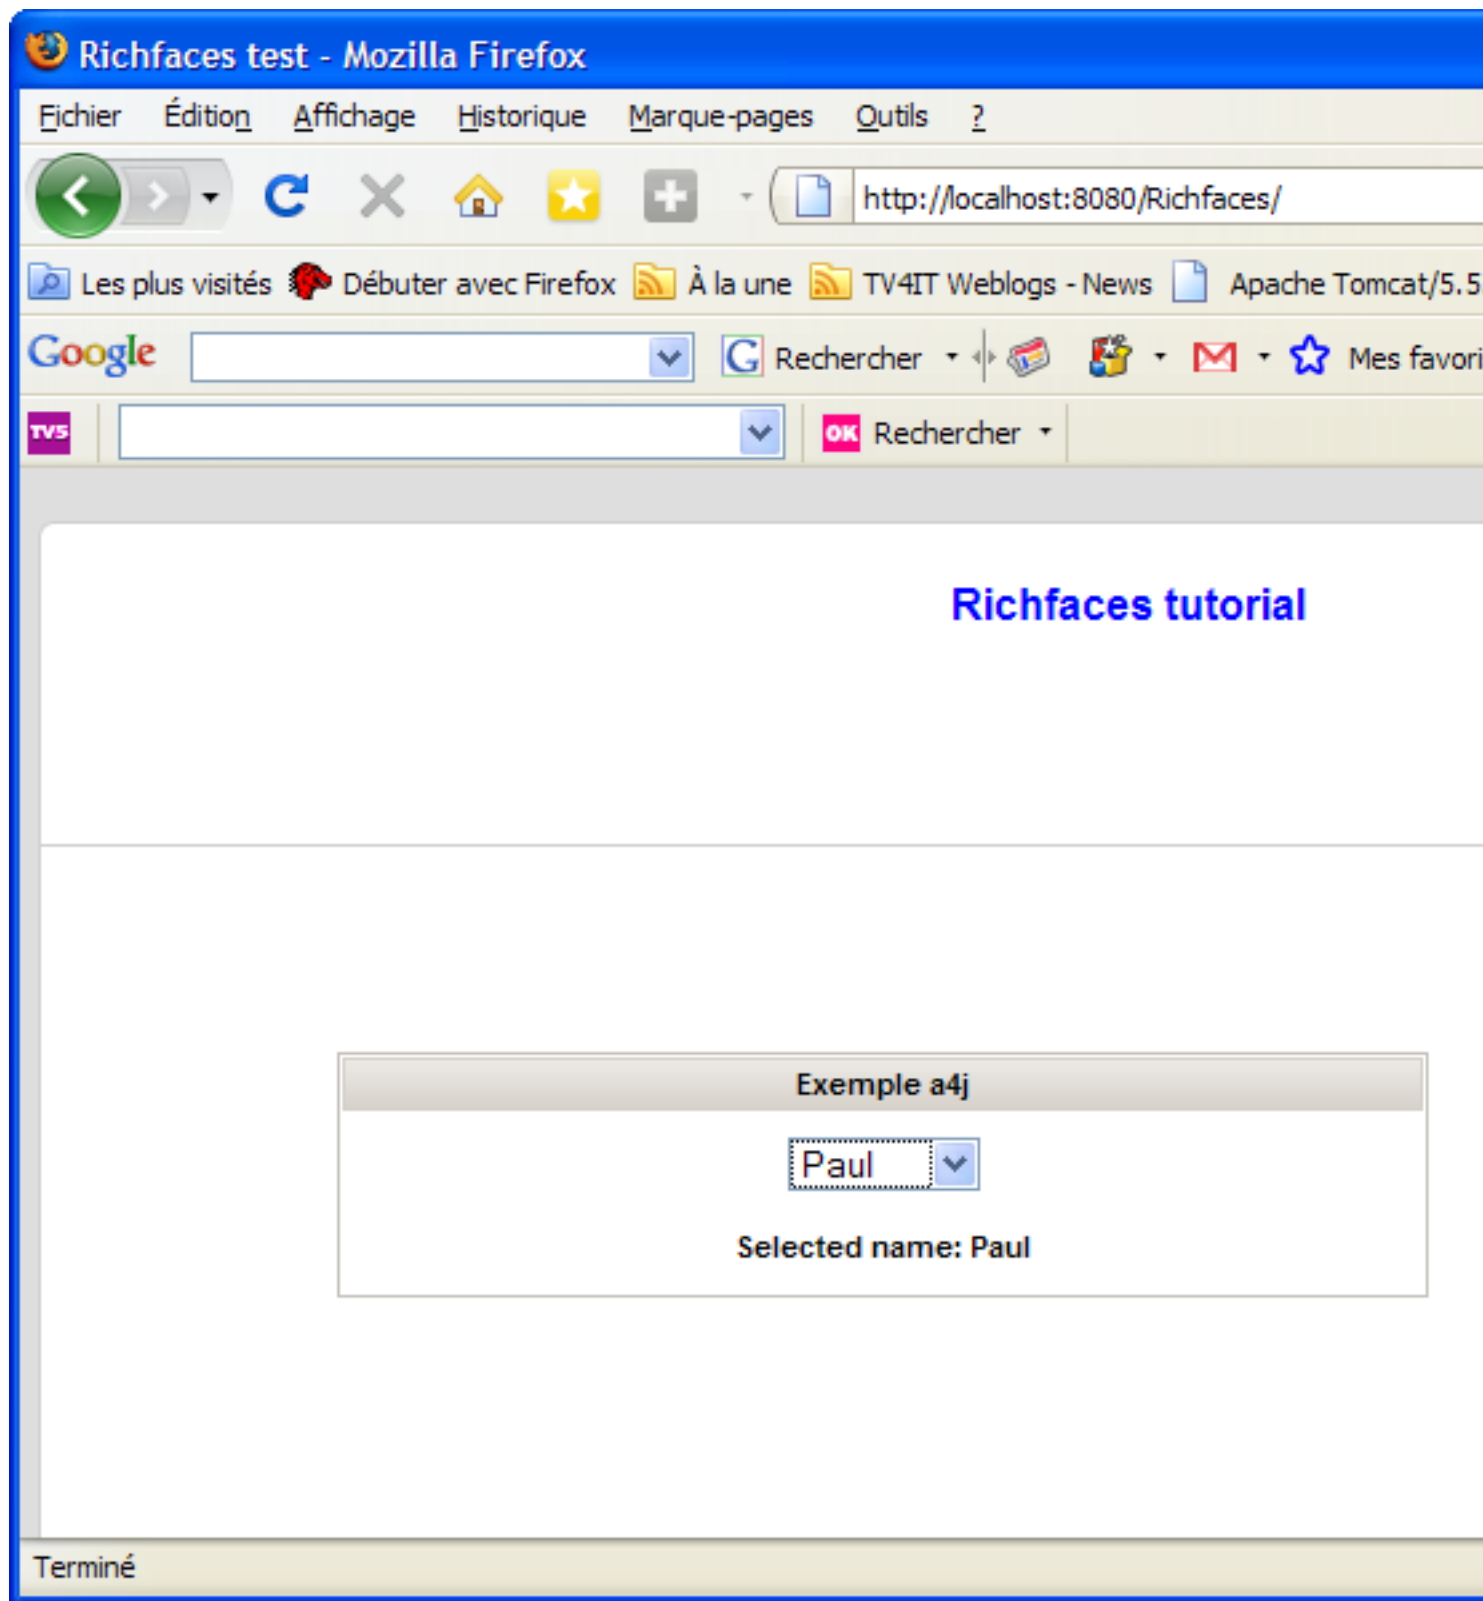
Richfaces test - Mozilla Firefox

Fichier Édition Affichage Historique Marque-pages Outils ?

http://localhost:8080/Richfaces/

Les plus visités Débuter avec Firefox À la une TV4IT Weblogs - News Apache Tomcat/5.5

Google Rechercher Mes favori

TV5 OK Rechercher

Richfaces tutorial

Exemple a4j

Paul

Selected name: Paul

Terminé